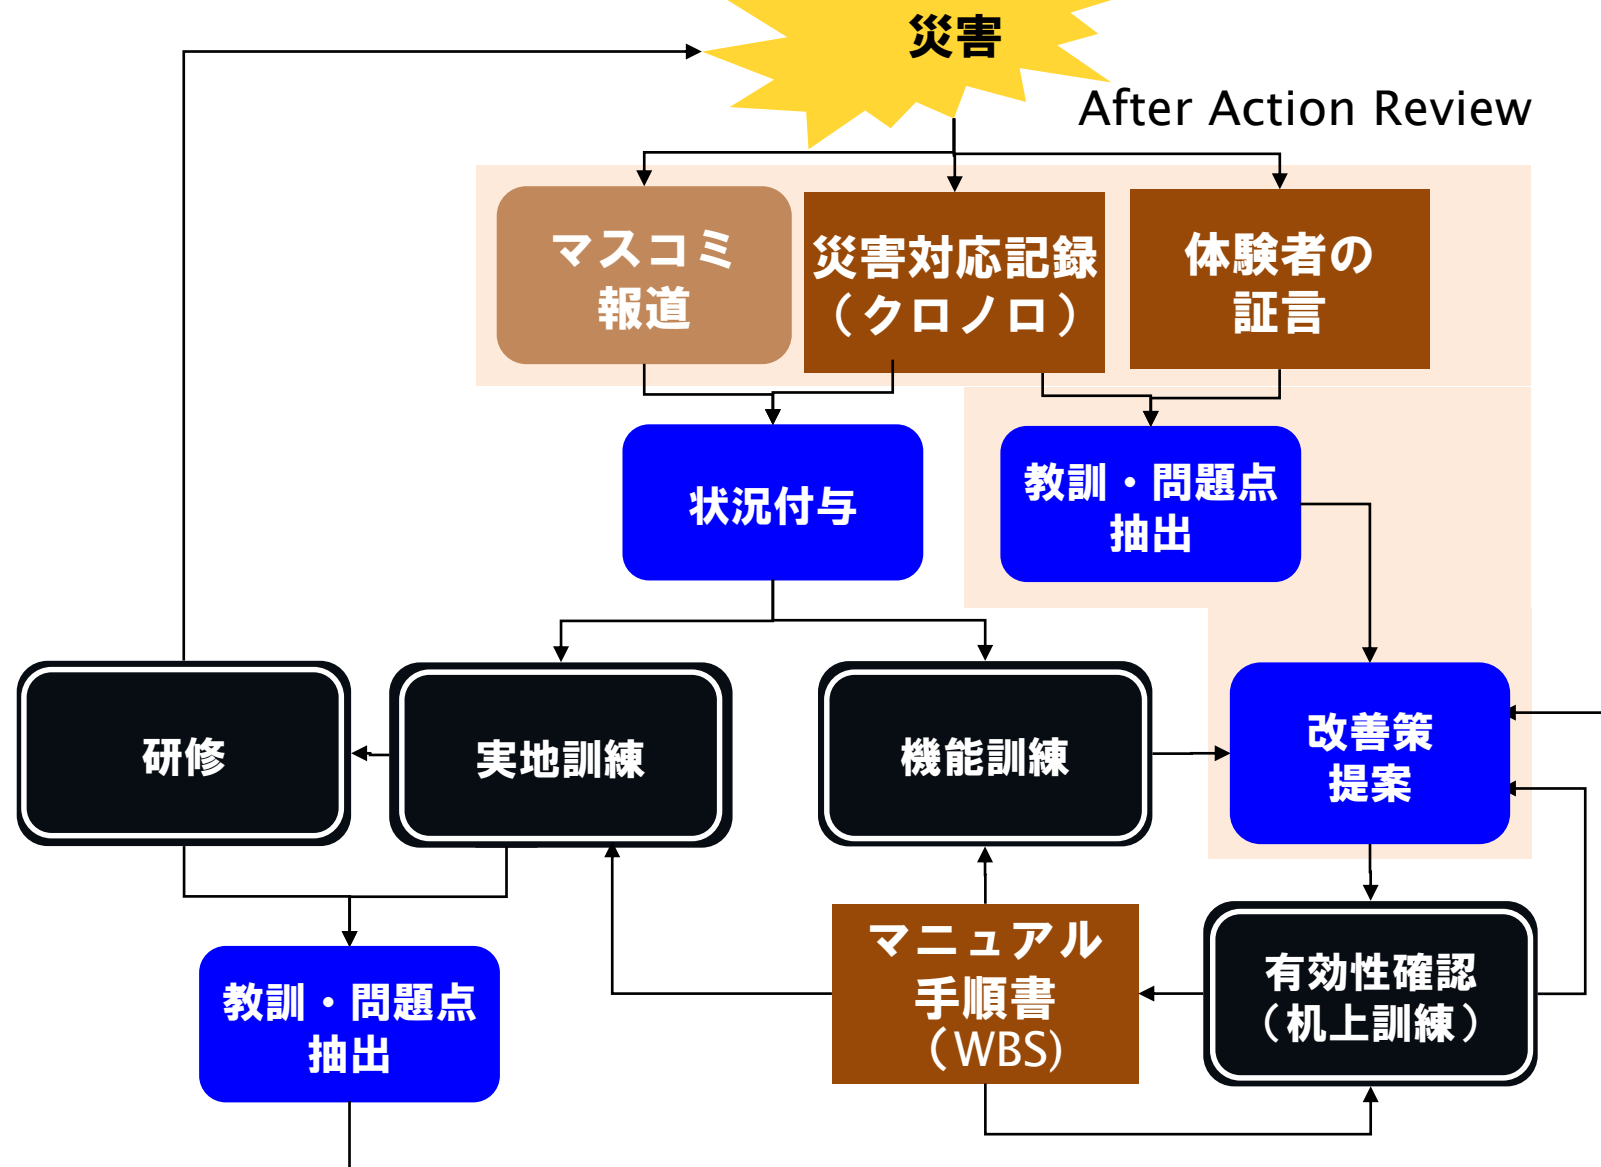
災害

After Action Review

マスコミ
報道

災害対応記録
（クロノロ）

体験者の
証言

状況付与

教訓・問題点
抽出

研修

実地訓練

機能訓練

改善策
提案

教訓・問題点
抽出

マニュアル
手順書
（WBS）

有効性確認
（机上訓練）